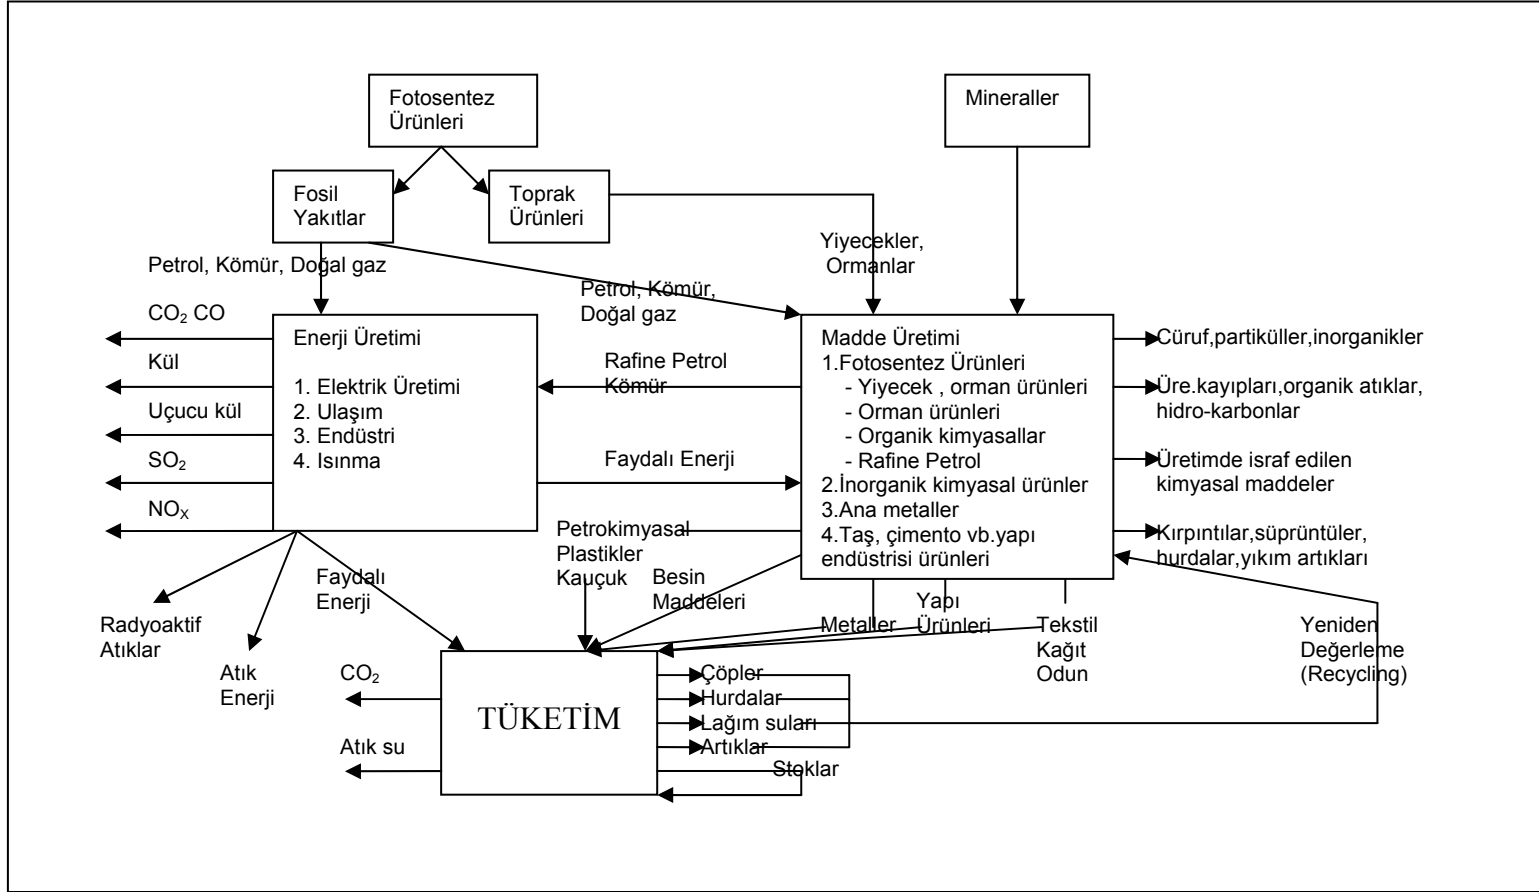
Fotosentez Ürünleri

Mineraller

Fosil Yakıtlar

Toprak Ürünleri

Petrol, Kömür, Doğal gaz

Yiyecekler, Ormanlar

Petrol, Kömür, Doğal gaz

$CO_2$ CO

Kül

Uçucu kül

$SO_2$

$NO_X$

Enerji Üretimi

1. Elektrik Üretimi
2. Ulaşım
3. Endüstri
4. Isınma

Rafine Petrol Kömür

Faydalı Enerji

Madde Üretimi
1.Fotosentez Ürünleri
- Yiyecek , orman ürünleri
- Orman ürünleri
- Organik kimyasallar
- Rafine Petrol
2.İnorganik kimyasal ürünler
3.Ana metaller
4.Taş, çimento vb.yapı endüstrisi ürünleri

Cüruf,partiküller,inorganikler

Üre.kayıpları,organik atıklar, hidro-karbonlar

Üretimde israf edilen kimyasal maddeler

Kırpıntılar,süprüntüler, hurdalar,yıkım artıkları

Petrokimyasal Plastikler Kauçuk

Besin Maddeleri

Faydalı Enerji

Radyoaktif Atıklar

Atık Enerji

Metaller

Yapı Ürünleri

Tekstil Kağıt Odun

Yeniden Değerleme (Recycling)

$CO_2$

Atık su

TÜKETİM

Çöpler

Hurdalar

Lağım suları

Artıklar

Stoklar